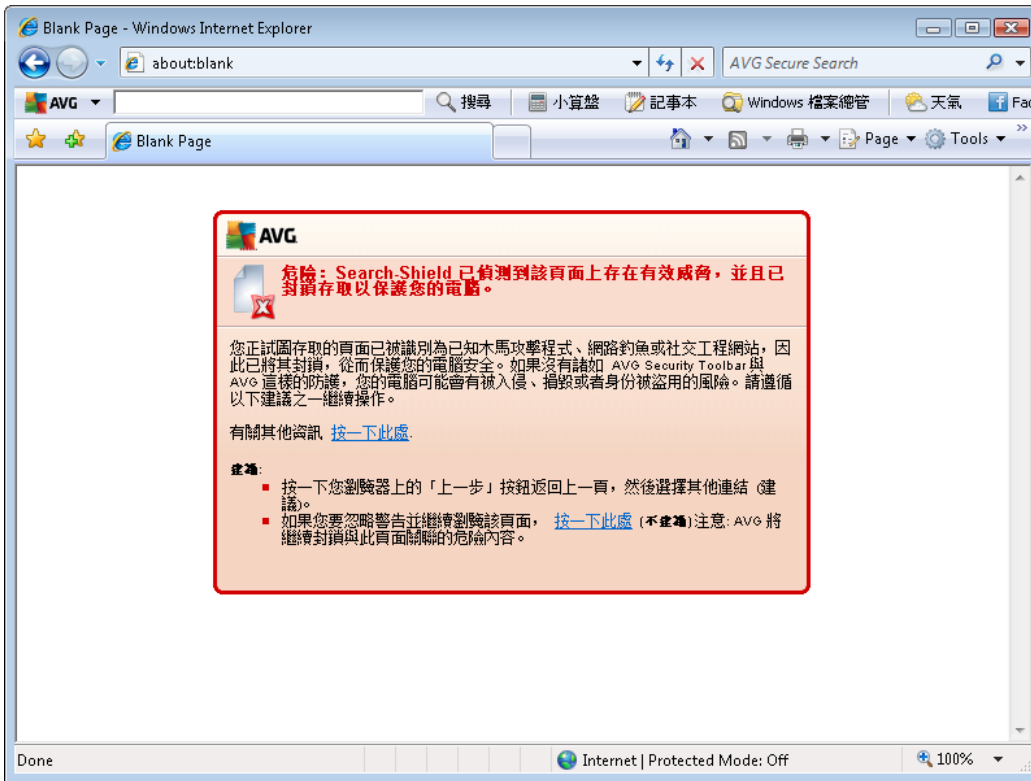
Blank Page - Windows Internet Explorer

about:blank

AVG Secure Search

AVG 搜尋 小算盤 記事本 Windows 檔案總管 天氣 Fac

Blank Page

Page Tools

AVG

危險：Search-Shield 已偵測到該頁面上存在有效威脅，並且已封鎖存取以保護您的電腦。

您正試圖存取的頁面已被識別為已知木馬攻擊程式、網路釣魚或社交工程網站，因此已將其封鎖，從而保護您的電腦安全。如果沒有諸如 AVG Security Toolbar 與 AVG 這樣的防護，您的電腦可能會有被入侵、損毀或者身份被盜用的風險。請遵循以下建議之一繼續操作。

有關其他資訊 按一下此處.

建議:

- 按一下您瀏覽器上的「上一步」按鈕返回上一頁，然後選擇其他連結 (建議)。
- 如果您要忽略警告並繼續瀏覽該頁面， 按一下此處 (不建議)注意: AVG 將繼續封鎖與此頁面關聯的危險內容。

Done

Internet | Protected Mode: Off

100%